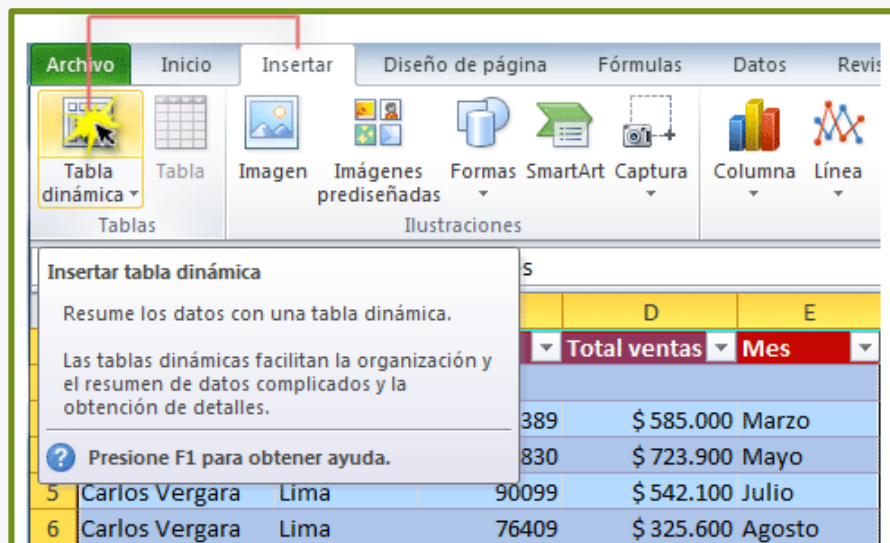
Archivo Inicio Insertar Diseño de página Fórmulas Datos Revis

Tabla dinámica Tabla Imagen Imágenes prediseñadas Formas SmartArt Captura Columna Línea

Tablas Ilustraciones

Insertar tabla dinámica

Resume los datos con una tabla dinámica.

Las tablas dinámicas facilitan la organización y el resumen de datos complicados y la obtención de detalles.

Presione F1 para obtener ayuda.

s

D E

Total ventas Mes

| | | | 389 | \$ 585.000 | Marzo |
|---|---|---|---|---|---|
| | | | 830 | \$ 723.900 | Mayo |
| 5 | Carlos Vergara | Lima | 90099 | \$ 542.100 | Julio |
| 6 | Carlos Vergara | Lima | 76409 | \$ 325.600 | Agosto |